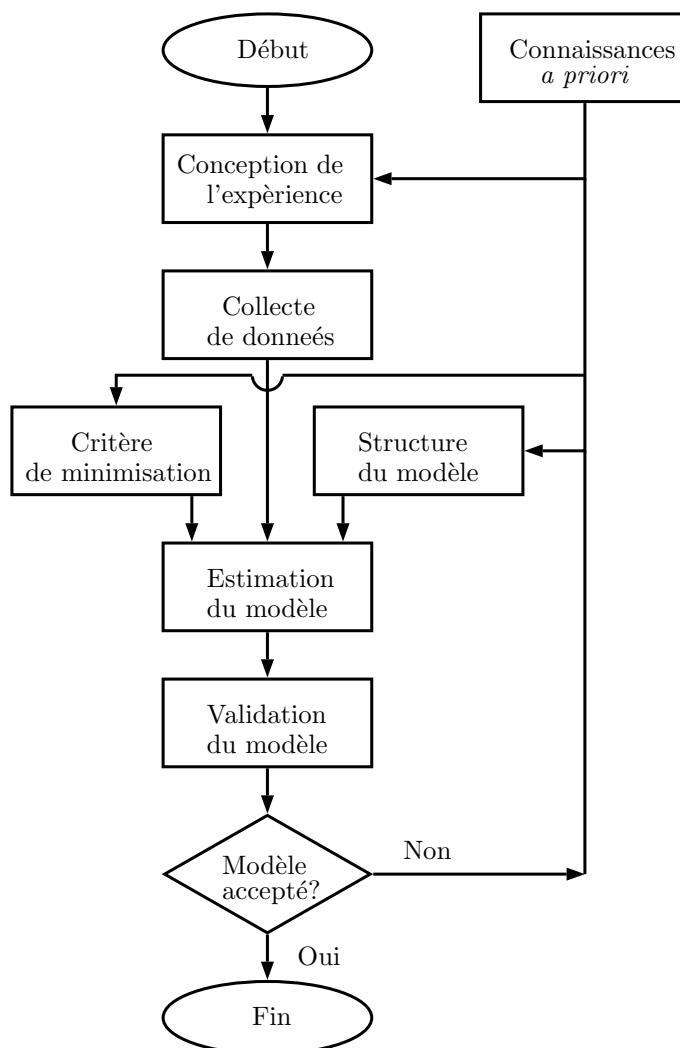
Début

Connaissances *a priori*

Conception de l'expèrience

Collecte de donneés

Critère de minimisation

Structure du modèle

Estimation du modèle

Validation du modèle

Modèle accepté?

Non

Oui

Fin